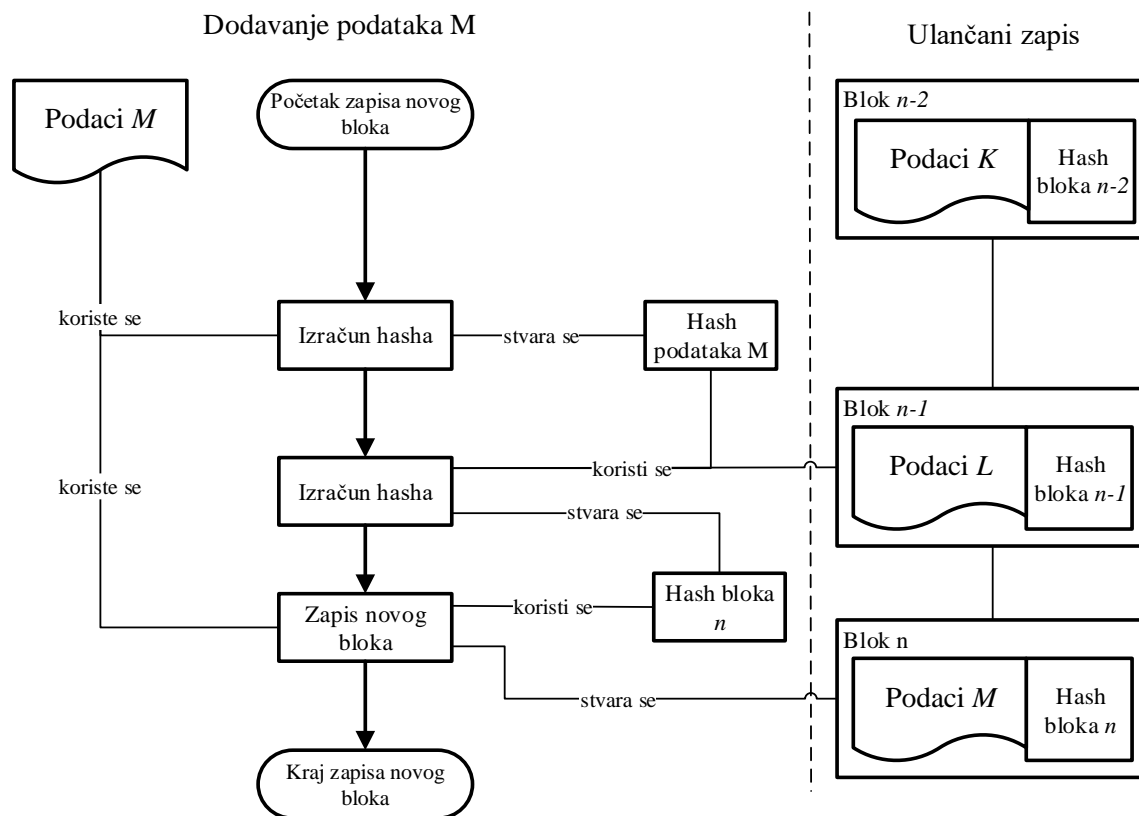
Dodavanje podataka M

Ulančani zapis

Podaci *M*

Početak zapisa novog bloka

Blok *n-2*

Podaci *K*

Hash bloka *n-2*

koriste se

Izračun hasha

stvara se

Hash podataka M

Blok *n-1*

Izračun hasha

koristi se

Podaci *L*

Hash bloka *n-1*

koriste se

stvara se

Zapis novog bloka

koristi se

Hash bloka *n*

Blok n

stvara se

Podaci *M*

Hash bloka *n*

Kraj zapisa novog bloka